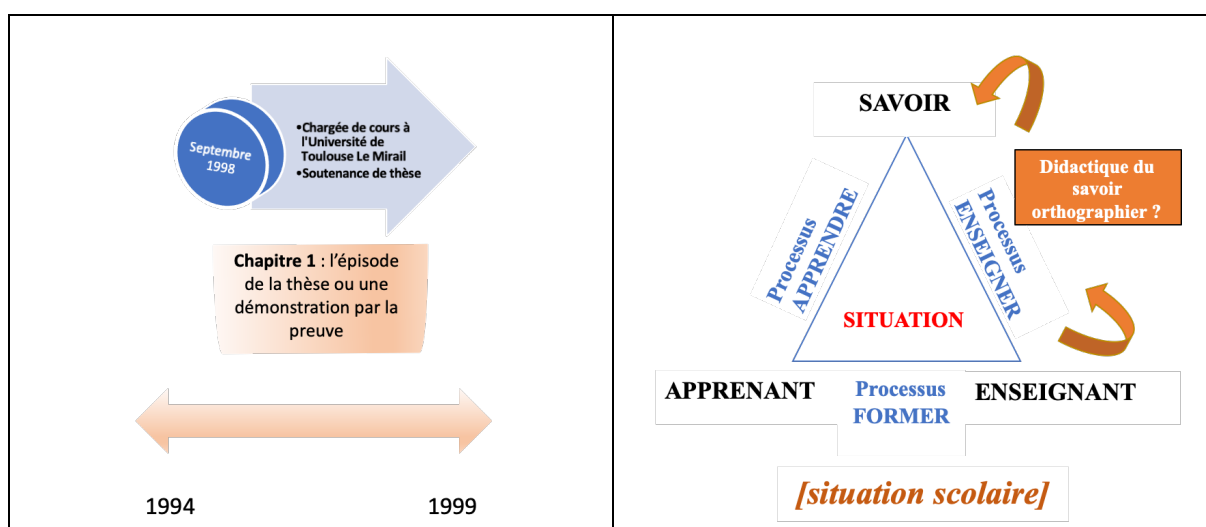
Septembre 1998

•Chargée de cours à l'Université de Toulouse Le Mirail
•Soutenance de thèse

**Chapitre 1** : l'épisode de la thèse ou une démonstration par la preuve

1994

1999

SAVOIR

Didactique du savoir orthographier ?

Processus APPRENDRE

Processus ENSEIGNER

SITUATION

APPRENANT

Processus FORMER

ENSEIGNANT

[situation scolaire]